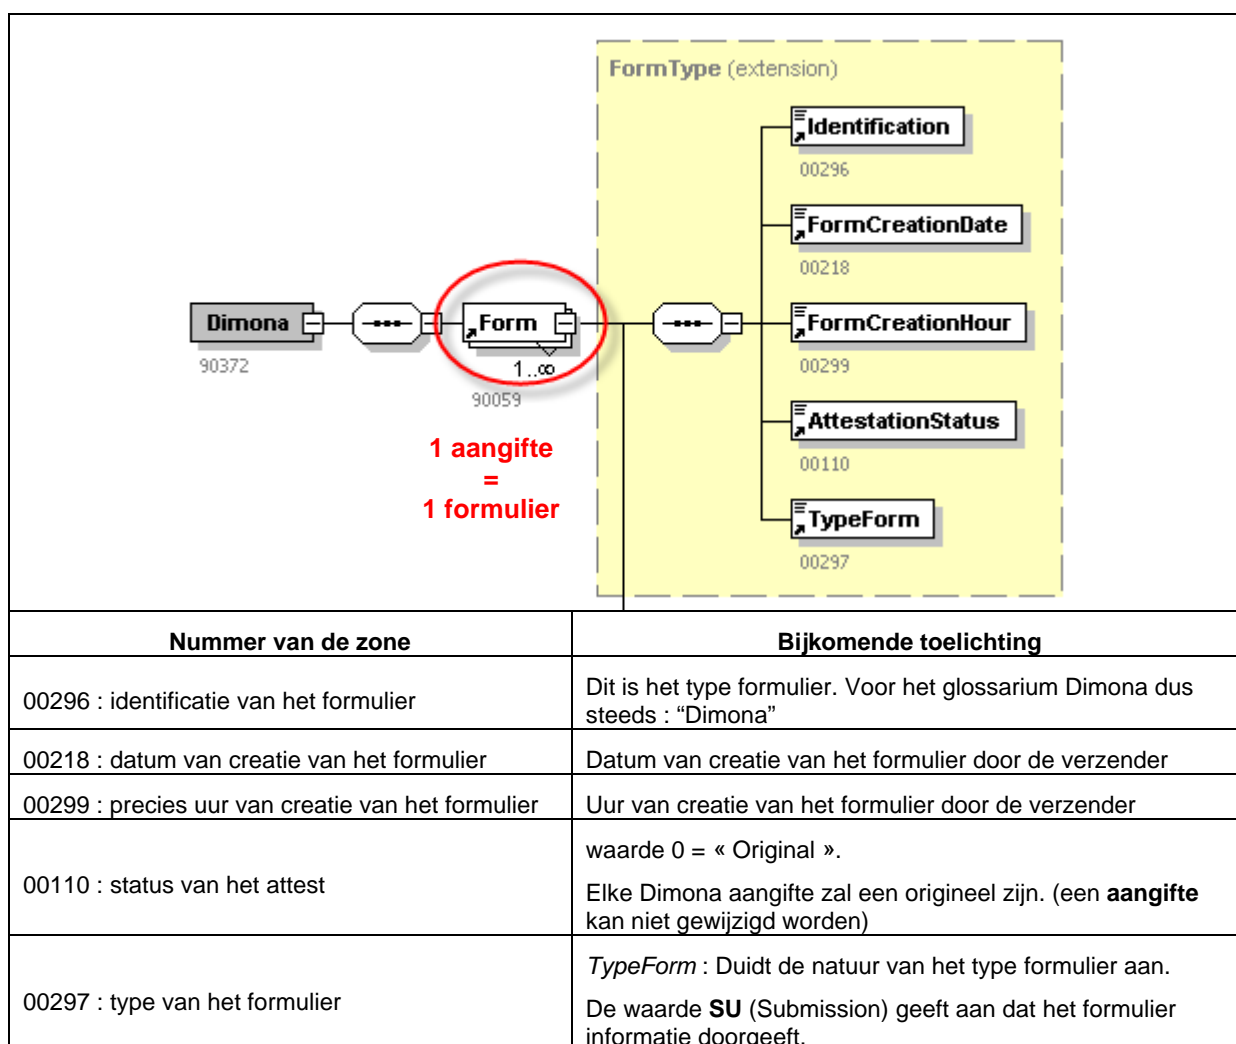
FormType (extension)

Identification
00296

FormCreationDate
00218

FormCreationHour
00299

AttestationStatus
00110

TypeForm
00297

Dimona
90372

Form
1..∞
90059

1 aangifte
=
1 formulier

| Nummer van de zone | Bijkomende toelichting |
|---|---|
| 00296 : identificatie van het formulier | Dit is het type formulier. Voor het glossarium Dimona dus steeds : “Dimona” |
| 00218 : datum van creatie van het formulier | Datum van creatie van het formulier door de verzender |
| 00299 : precies uur van creatie van het formulier | Uur van creatie van het formulier door de verzender |
| 00110 : status van het attest | waarde 0 = « Original ». Elke Dimona aangifte zal een origineel zijn. (een **aangifte** kan niet gewijzigd worden) |
| 00297 : type van het formulier | *TypeForm* : Duidt de natuur van het type formulier aan. De waarde **SU** (Submission) geeft aan dat het formulier informatie doorgeeft. |